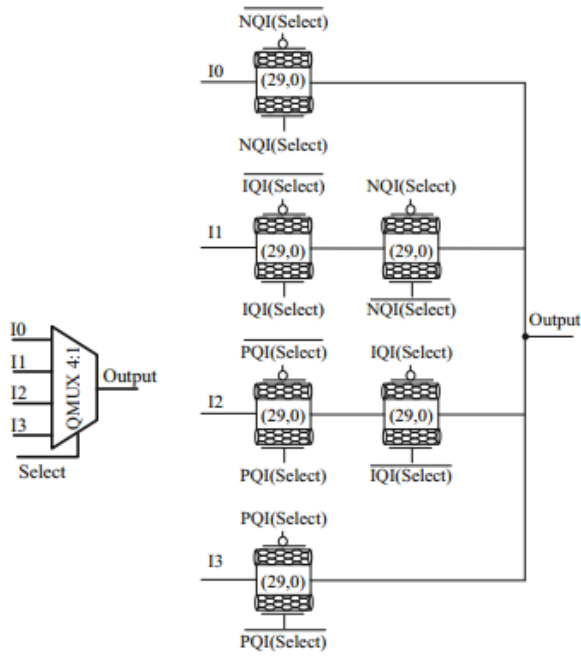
I0
I1
I2
I3
QMUX 4:1
Output
Select

$\overline{\text{NQI(Select)}}$
I0
(29,0)
NQI(Select)

$\overline{\text{IQI(Select)}}$
NQI(Select)
I1
(29,0)
(29,0)
IQI(Select)
$\overline{\text{NQI(Select)}}$

Output

$\overline{\text{PQI(Select)}}$
IQI(Select)
I2
(29,0)
(29,0)
PQI(Select)
$\overline{\text{IQI(Select)}}$

PQI(Select)
I3
(29,0)
$\overline{\text{PQI(Select)}}$